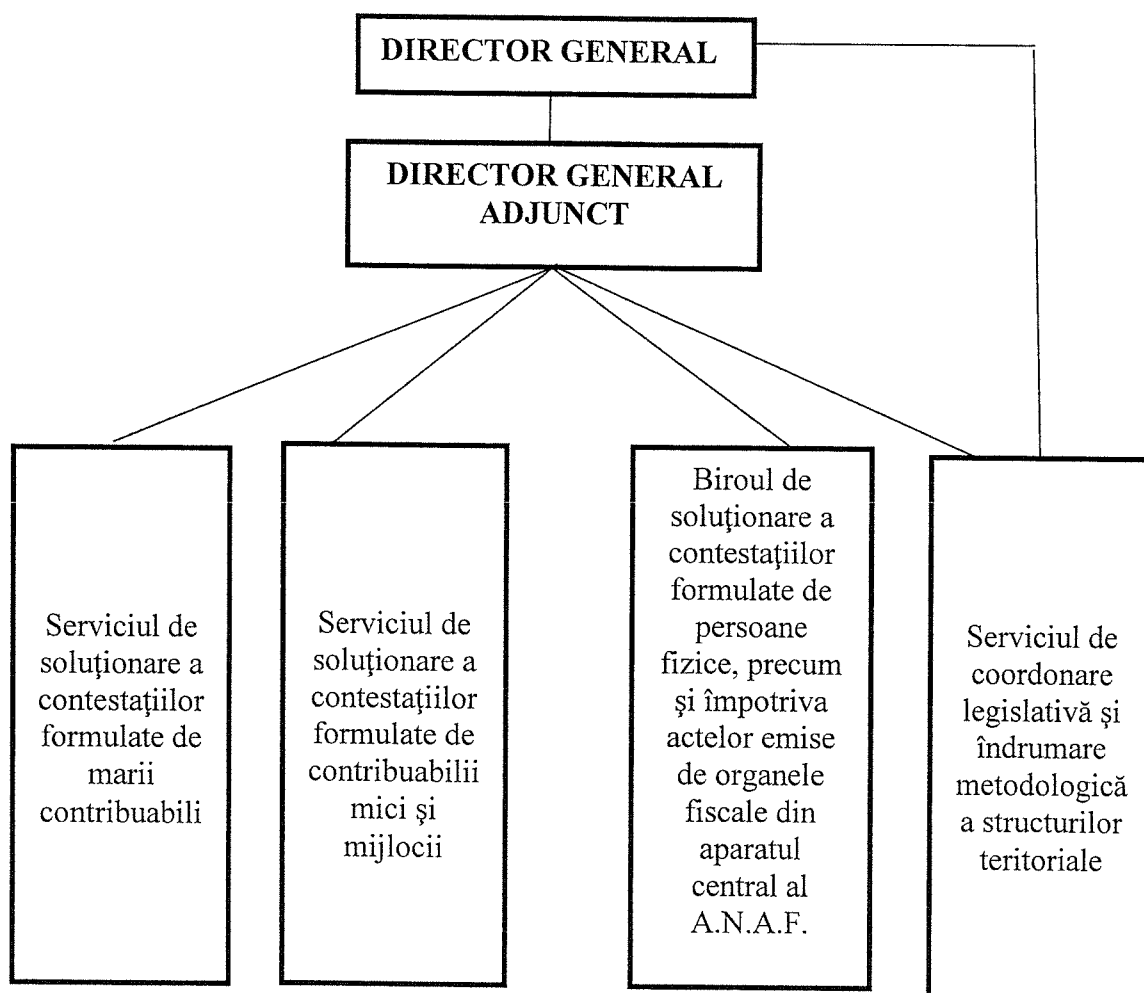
DIRECTOR GENERAL

DIRECTOR GENERAL ADJUNCT

Serviciul de soluţionare a contestaţiilor formulate de marii contribuabili

Serviciul de soluţionare a contestaţiilor formulate de contribuabilii mici şi mijlocii

Biroul de soluţionare a contestaţiilor formulate de persoane fizice, precum şi împotriva actelor emise de organele fiscale din aparatul central al A.N.A.F.

Serviciul de coordonare legislativă şi îndrumare metodologică a structurilor teritoriale